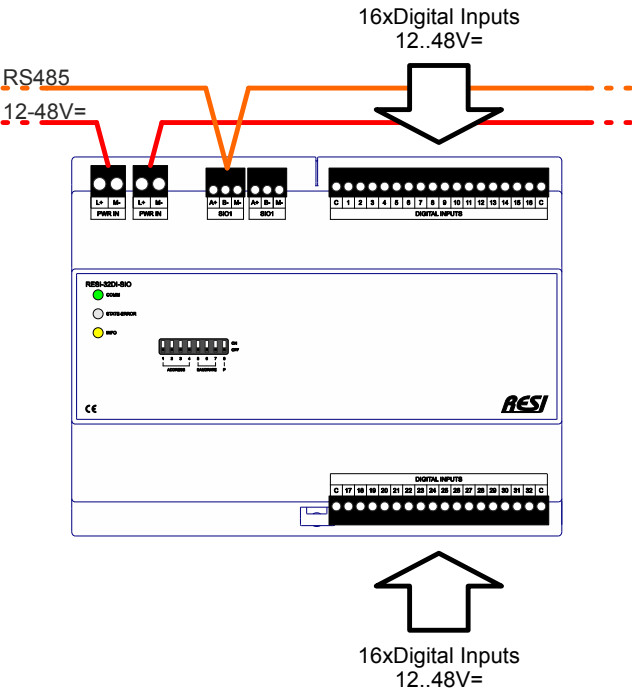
16xDigital Inputs
12..48V=

RS485

12-48V=

L+ M-
PWR IN

L+ M-
PWR IN

A+ B- M-
SIO1

A+ B- M-
SIO1

| C | 1 | 2 | 3 | 4 | 5 | 6 | 7 | 8 | 9 | 10 | 11 | 12 | 13 | 14 | 15 | 16 | C |
|---|---|---|---|---|---|---|---|---|---|---|---|---|---|---|---|---|---|

DIGITAL INPUTS

RESI-32DI-SIO

COMM

STATE/ERROR

INFO

ON
OFF

1 2 3 4 5 6 7 8

ADDRESS BAUDRATE P

CE

RESI

DIGITAL INPUTS

| C | 17 | 18 | 19 | 20 | 21 | 22 | 23 | 24 | 25 | 26 | 27 | 28 | 29 | 30 | 31 | 32 | C |
|---|---|---|---|---|---|---|---|---|---|---|---|---|---|---|---|---|---|

16xDigital Inputs
12..48V=